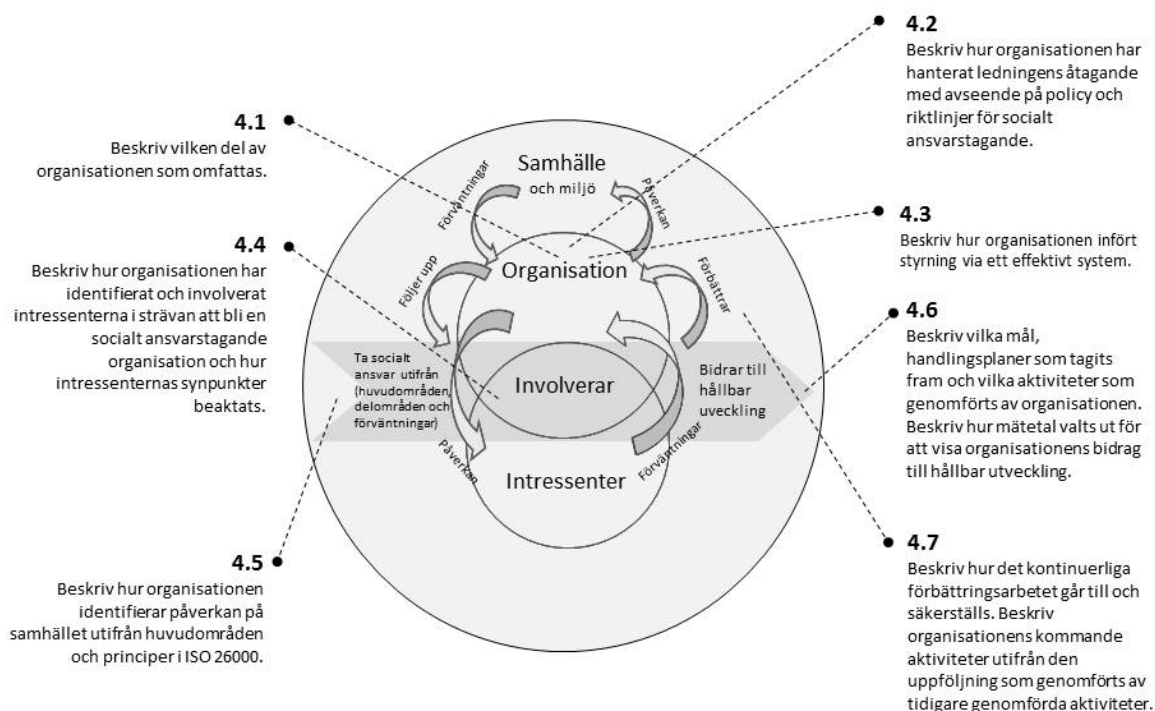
4.2
Beskriv hur organisationen har hanterat ledningens åtagande med avseende på policy och riktlinjer för socialt ansvarstagande.

4.1
Beskriv vilken del av organisationen som omfattas.

4.3
Beskriv hur organisationen infört styrning via ett effektivt system.

4.4
Beskriv hur organisationen har identifierat och involverat intressenterna i strävan att bli en socialt ansvarstagande organisation och hur intressenternas synpunkter beaktats.

4.6
Beskriv vilka mål, handlingsplaner som tagits fram och vilka aktiviteter som genomförts av organisationen. Beskriv hur mätetal valts ut för att visa organisationens bidrag till hållbar utveckling.

Samhälle och miljö
Förväntningar
Påverkan
Organisation
Följer upp
Förbättrar
Ta socialt ansvar utifrån (huvudområden, delområden och förväntningar)
Involverar
Bidrar till hållbar uveckling
Påverkan
Förväntningar
Intressenter

4.5
Beskriv hur organisationen identifierar påverkan på samhället utifrån huvudområden och principer i ISO 26000.

4.7
Beskriv hur det kontinuerliga förbättringsarbetet går till och säkerställs. Beskriv organisationens kommande aktiviteter utifrån den uppföljning som genomförts av tidigare genomförda aktiviteter.